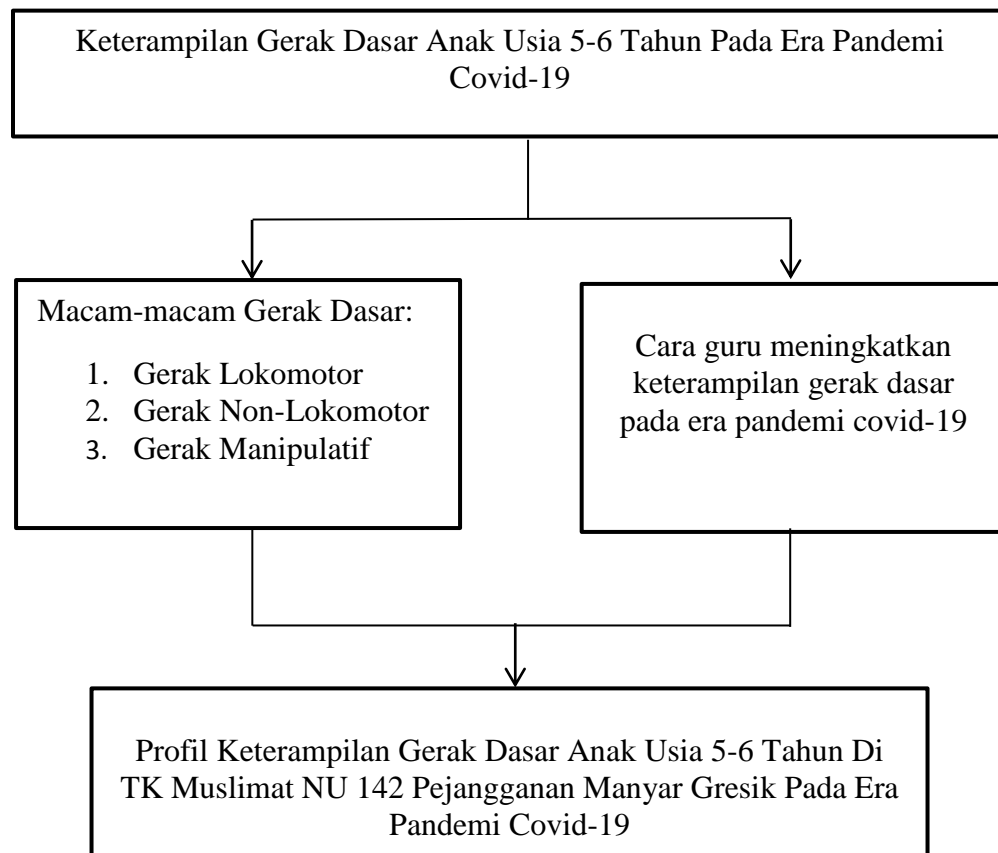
Keterampilan Gerak Dasar Anak Usia 5-6 Tahun Pada Era Pandemi Covid-19

Macam-macam Gerak Dasar:

1. Gerak Lokomotor
2. Gerak Non-Lokomotor
3. Gerak Manipulatif

Cara guru meningkatkan keterampilan gerak dasar pada era pandemi covid-19

Profil Keterampilan Gerak Dasar Anak Usia 5-6 Tahun Di TK Muslimat NU 142 Pejangganan Manyar Gresik Pada Era Pandemi Covid-19